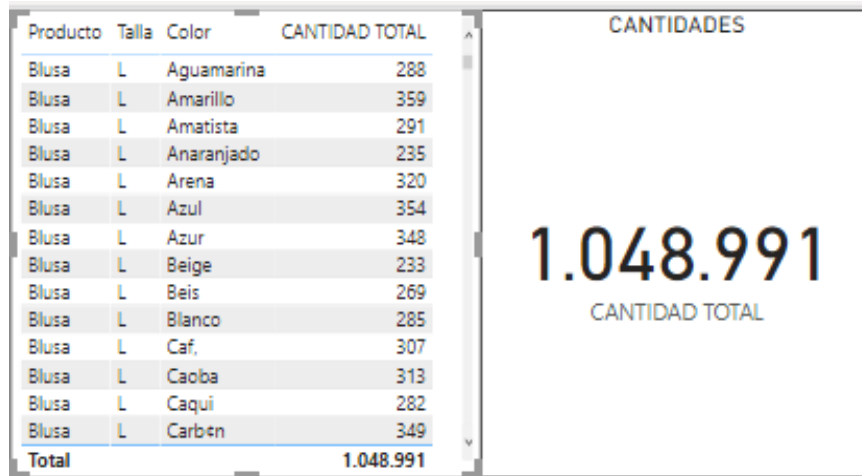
| Producto | Talla | Color | CANTIDAD TOTAL |
|---|---|---|---|
| Blusa | L | Aguamarina | 288 |
| Blusa | L | Amarillo | 359 |
| Blusa | L | Amatista | 291 |
| Blusa | L | Anaranjado | 235 |
| Blusa | L | Arena | 320 |
| Blusa | L | Azul | 354 |
| Blusa | L | Azur | 348 |
| Blusa | L | Beige | 233 |
| Blusa | L | Beis | 269 |
| Blusa | L | Blanco | 285 |
| Blusa | L | Caf, | 307 |
| Blusa | L | Caoba | 313 |
| Blusa | L | Caqui | 282 |
| Blusa | L | Carb¢n | 349 |
| Total | | | 1.048.991 |

CANTIDADES

1.048.991

CANTIDAD TOTAL